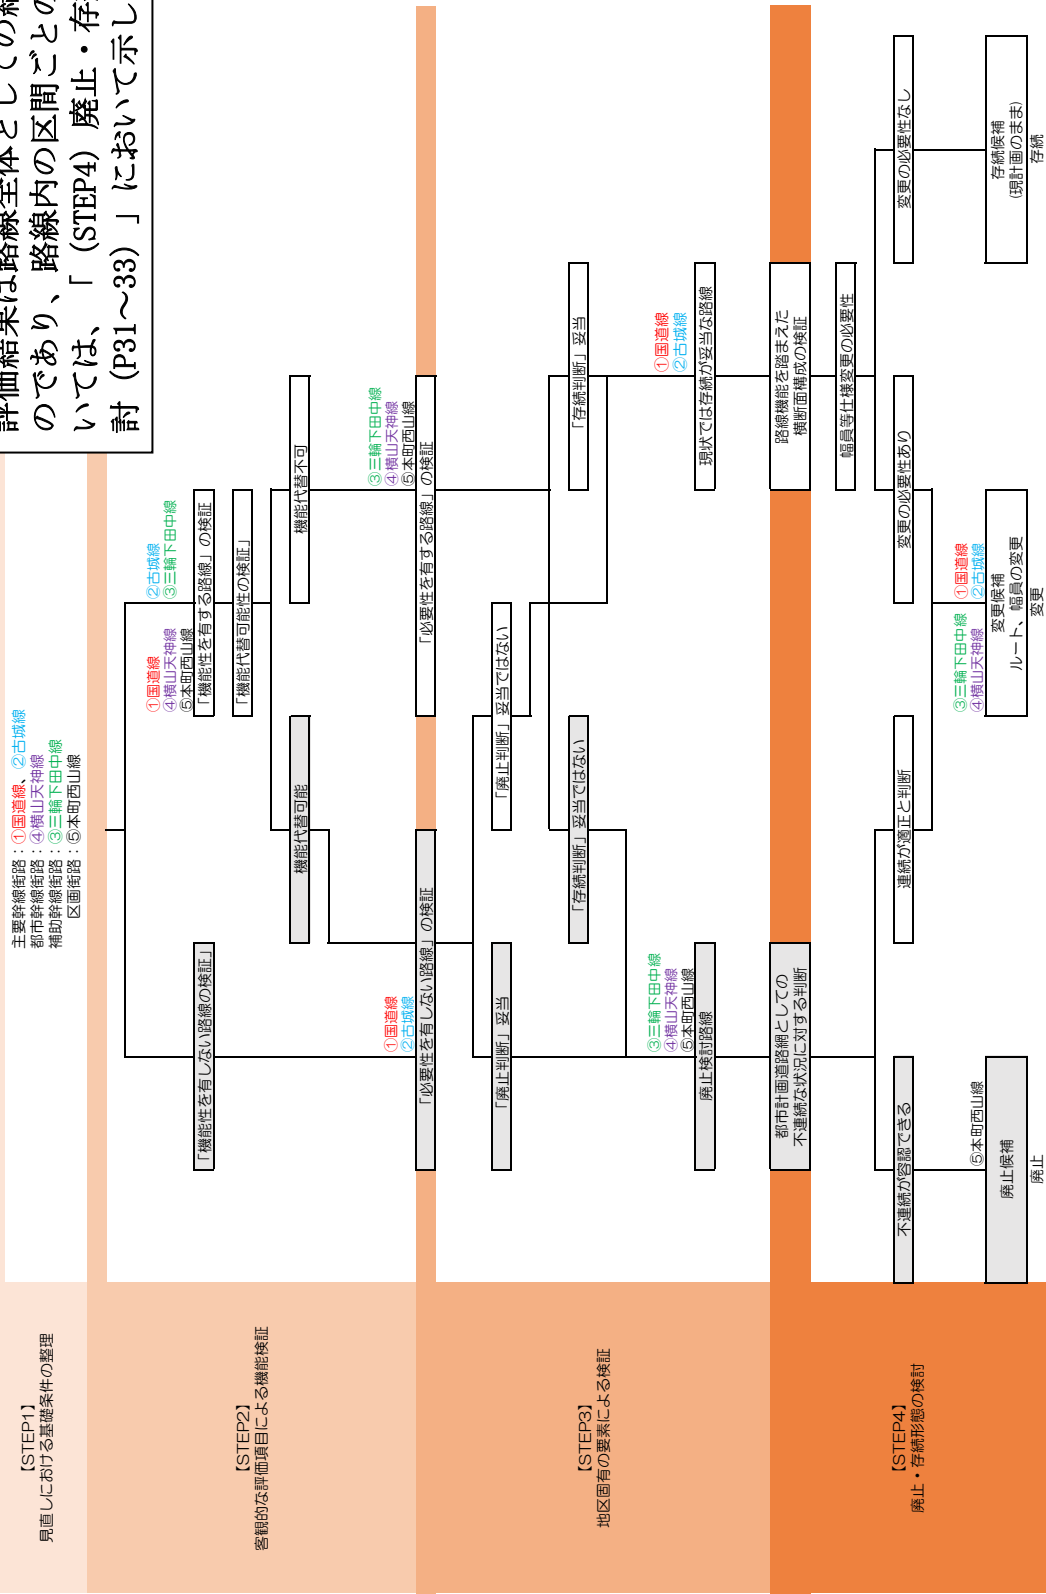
評価結果は路線全体としての結果のであり、路線内の区間ごとの結果については、「（STEP4）廃止・存続形態の検討（P31～33）」において示し

【STEP1】
見直しにおける基礎条件の整理

主要幹線街路：①国道線、②古城線
都市幹線街路：④横山天神線
補助幹線街路：③三輪下田中線
区画街路：⑤本町西山線

【STEP2】
客観的な評価項目による機能検証

「機能性を有しない路線の検証」

①国道線
④横山天神線
⑤本町西山線
「機能性を有する路線」の検証
②古城線
③三輪下田中線

「機能代替可能性の検証」

機能代替可能

機能代替不可

【STEP3】
地区固有の要素による検証

①国道線
②古城線
「必要性を有しない路線」の検証

「必要性を有する路線」の検証
③三輪下田中線
④横山天神線
⑤本町西山線

「廃止判断」妥当

「廃止判断」妥当ではない

「存続判断」妥当ではない

「存続判断」妥当

③三輪下田中線
④横山天神線
⑤本町西山線
廃止検討路線

①国道線
②古城線
現状では存続が妥当な路線

【STEP4】
廃止・存続形態の検討

都市計画道路網としての不連続な状況に対する判断

路線機能を踏まえた横断面構成の検証

幅員等仕様変更の必要性

不連続が容認できる

連続が適正と判断

変更の必要性あり

変更の必要性なし

⑤本町西山線
廃止候補
廃止

③三輪下田中線
④横山天神線
①国道線
②古城線
変更候補
ルート、幅員の変更
変更

存続候補
（現計画のまま）
存続